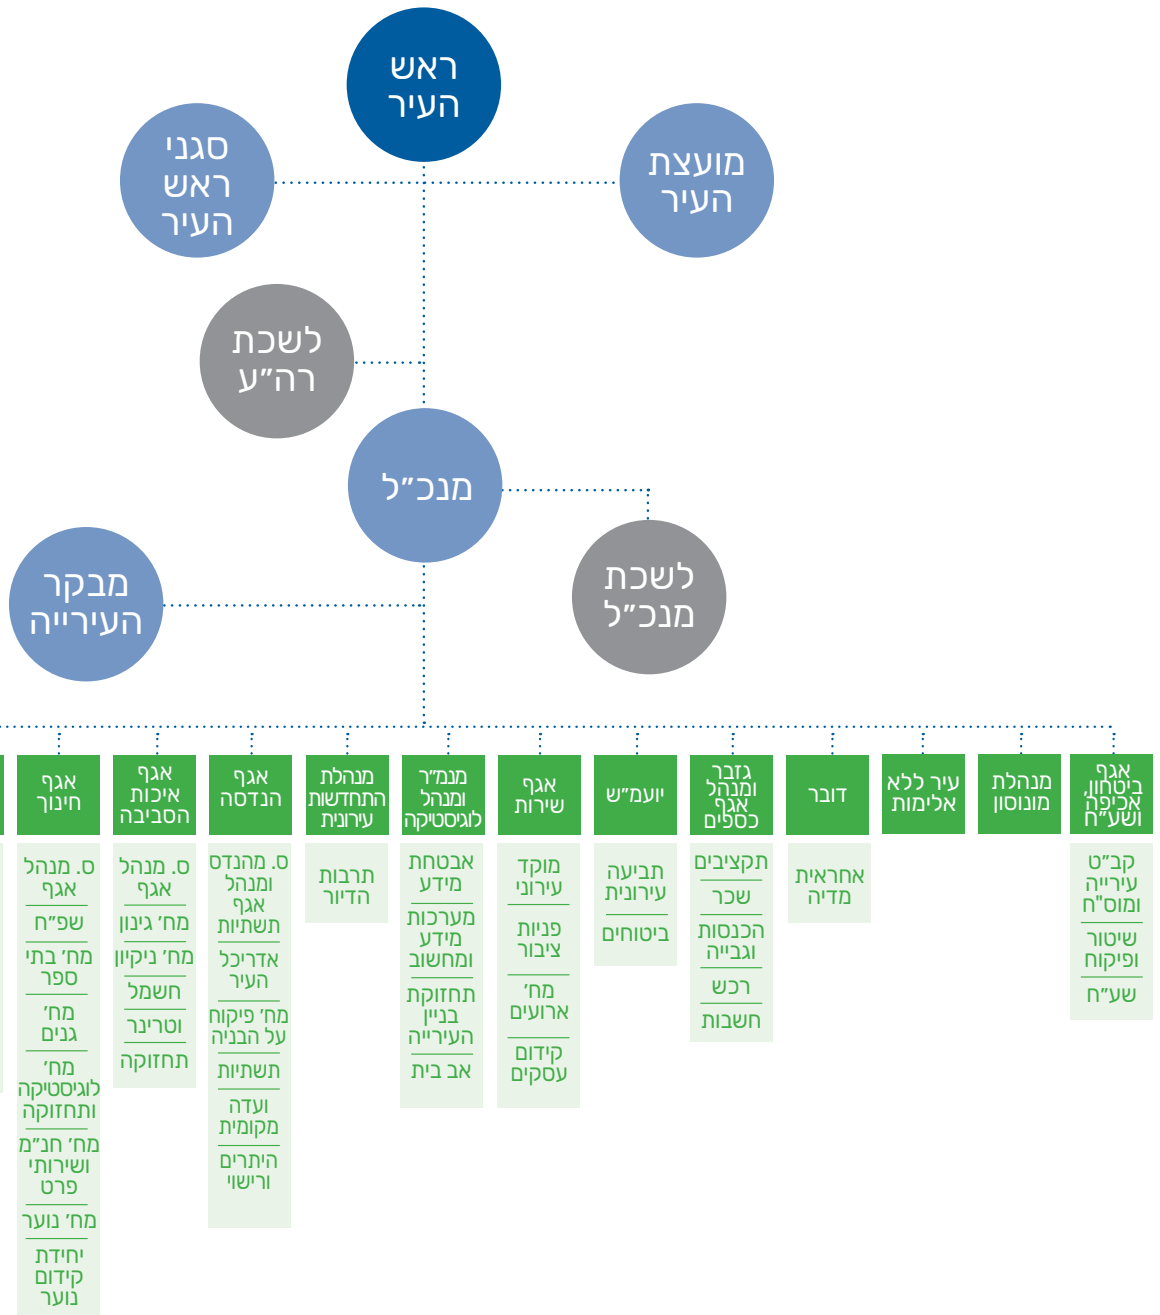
ראש העיר

סגני ראש העיר

מועצת העיר

לשכת רה"ע

מנכ"ל

לשכת מנכ"ל

מבקר העירייה

אגף ביטחון, אכיפה ושע"ח

קב"ט עירייה ומוס"ח

שיטור ופיקוח

שע"ח

מנהלת מונוסון

עיר ללא אלימות

דובר

אחראית מדיה

גזבר ומנהל אגף כספים

תקציבים

שכר

הכנסות וגבייה

רכש

חשבות

יועמ"ש

תביעה עירונית

ביטוחים

אגף שירות

מוקד עירוני

פניות ציבור

מח' ארועים

קידום עסקים

מנמ"ר ומנהל לוגיסטיקה

אבטחת מידע

מערכות מידע ומחשוב

תחזוקת בניין העירייה

אב בית

מנהלת התחדשות עירונית

תרבות הדיור

אגף הנדסה

ס. מהנדס ומנהל אגף תשתיות

אדריכל העיר

מח' פיקוח על הבניה

תשתיות

ועדה מקומית

היתרים ורישוי

אגף איכות הסביבה

ס. מנהל אגף

מח' גינון

מח' ניקיון

חשמל

וטרינר

תחזוקה

אגף חינוך

ס. מנהל אגף

שפ"ח

מח' בתי ספר

מח' גנים

מח' לוגיסטיקה ותחזוקה

מח' חנ"מ ושירותי פרט

מח' נוער

יחידת קידום נוער